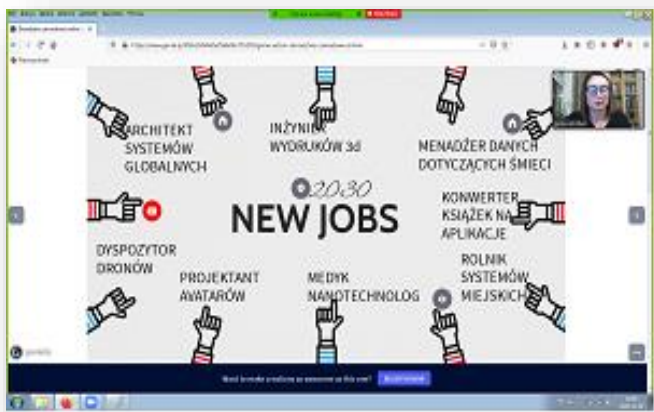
ARCHITEKT SYSTEMÓW GLOBALNYCH

INŻYNIER WYDRUKÓW 3d

MENADŻER DANYCH DOTYCZĄCYCH ŚMIECI

2030

NEW JOBS

KONWERTER KSIĄŻEK NA APLIKACJE

DYSPOZYTOR DRONÓW

PROJEKTANT AVATARÓW

MEDYK NANOTECHNOLOG

ROLNIK SYSTEMÓW MIEJSKICH

genially

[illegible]